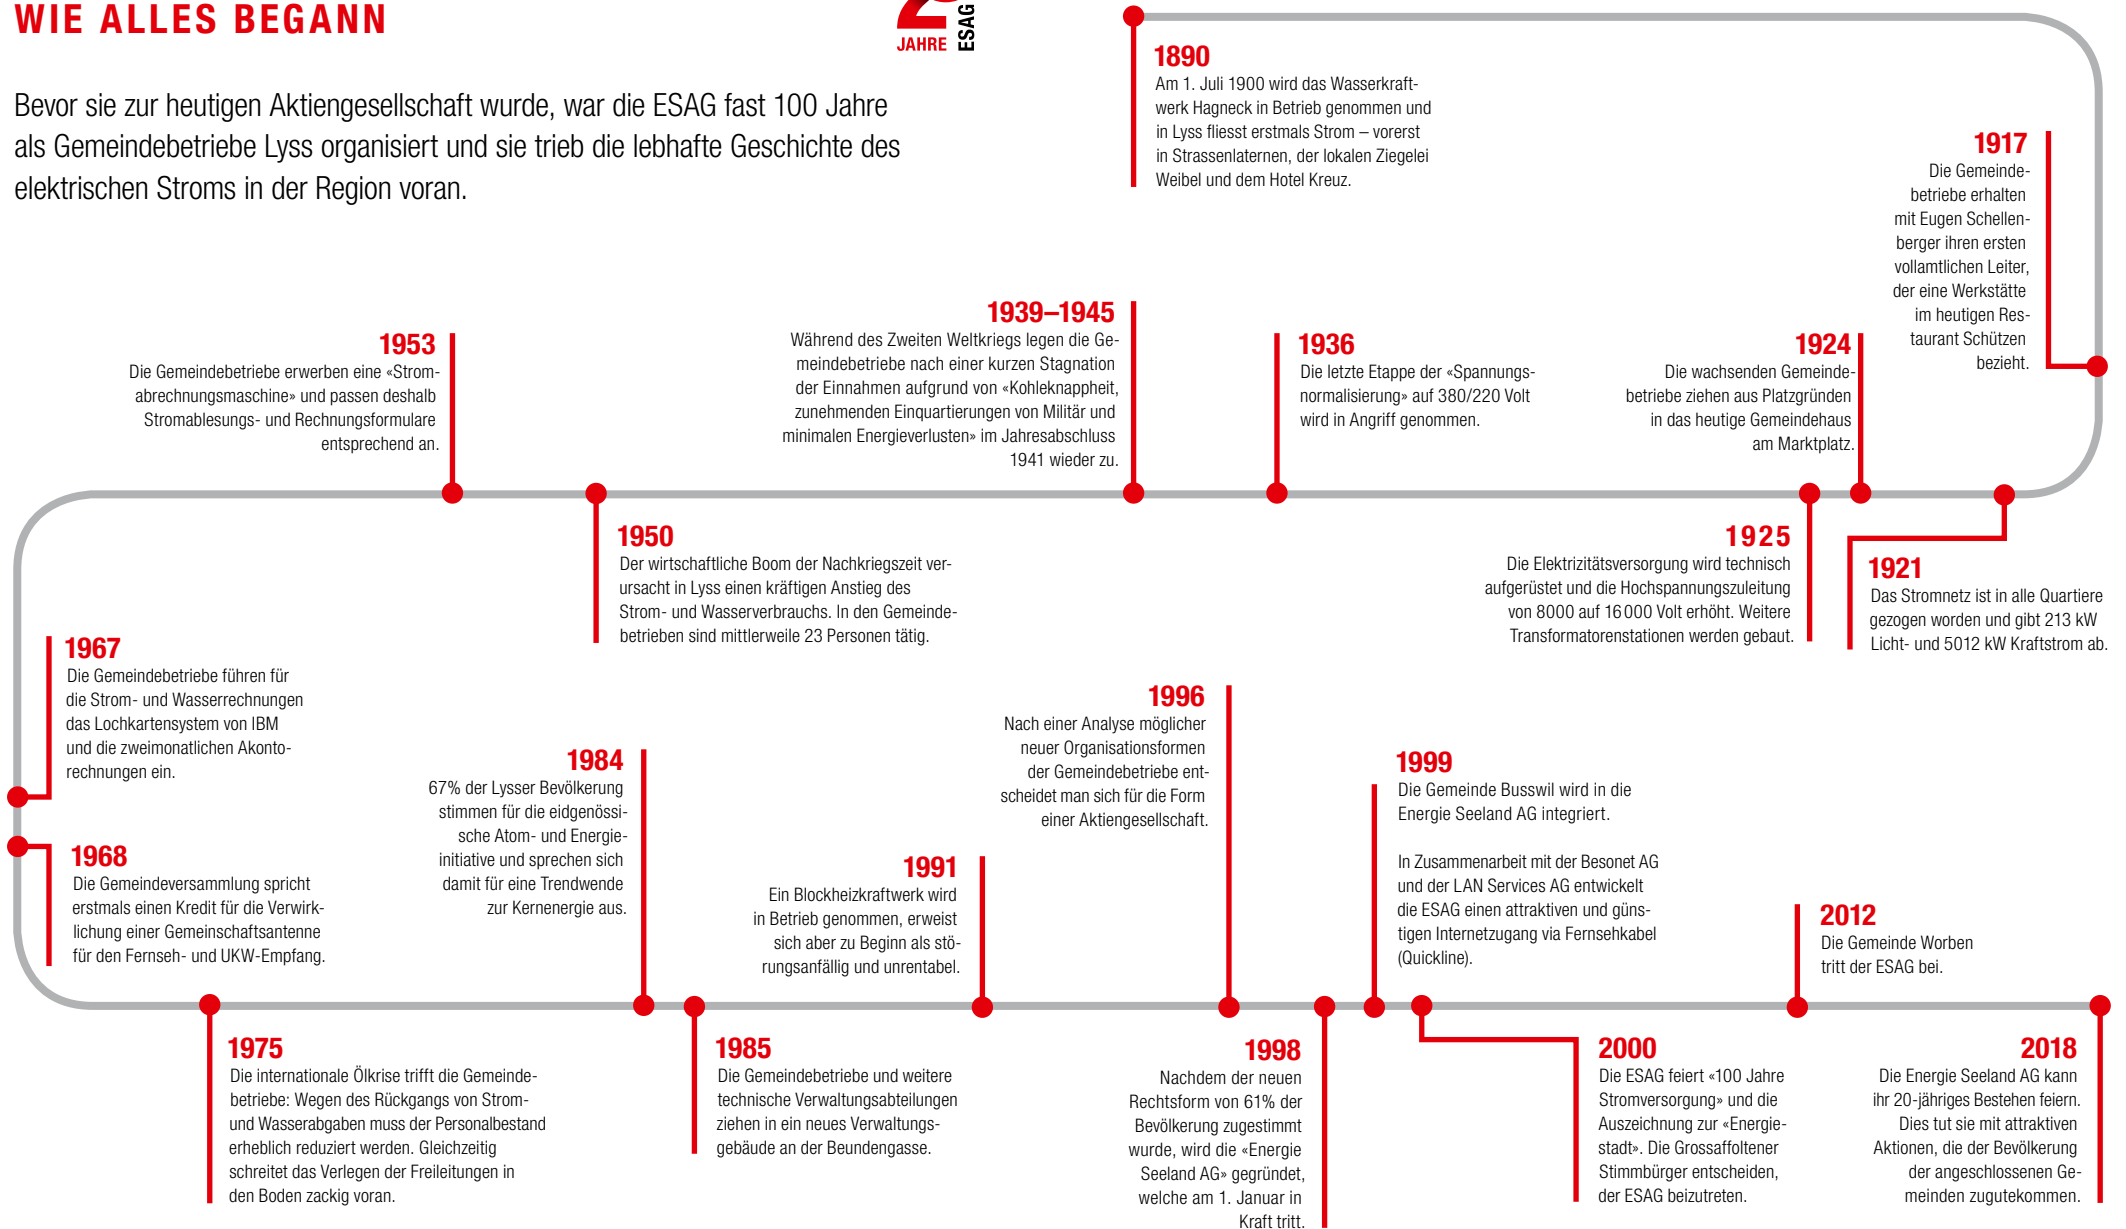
WIE ALLES BEGANN

JAHRE ESAG

Bevor sie zur heutigen Aktiengesellschaft wurde, war die ESAG fast 100 Jahre als Gemeindebetriebe Lyss organisiert und sie trieb die lebhafte Geschichte des elektrischen Stroms in der Region voran.

1890
Am 1. Juli 1900 wird das Wasserkraftwerk Hagneck in Betrieb genommen und in Lyss fliesst erstmals Strom – vorerst in Strassenlaternen, der lokalen Ziegelei Weibel und dem Hotel Kreuz.

1917
Die Gemeindebetriebe erhalten mit Eugen Schellenberger ihren ersten vollamtlichen Leiter, der eine Werkstätte im heutigen Restaurant Schützen bezieht.

1953
Die Gemeindebetriebe erwerben eine «Stromabrechnungsmaschine» und passen deshalb Stromablesungs- und Rechnungsformulare entsprechend an.

1939–1945
Während des Zweiten Weltkriegs legen die Gemeindebetriebe nach einer kurzen Stagnation der Einnahmen aufgrund von «Kohleknappheit, zunehmenden Einquartierungen von Militär und minimalen Energieverlusten» im Jahresabschluss 1941 wieder zu.

1936
Die letzte Etappe der «Spannungsnormalisierung» auf 380/220 Volt wird in Angriff genommen.

1924
Die wachsenden Gemeindebetriebe ziehen aus Platzgründen in das heutige Gemeindehaus am Marktplatz.

1950
Der wirtschaftliche Boom der Nachkriegszeit verursacht in Lyss einen kräftigen Anstieg des Strom- und Wasserverbrauchs. In den Gemeindebetrieben sind mittlerweile 23 Personen tätig.

1925
Die Elektrizitätsversorgung wird technisch aufgerüstet und die Hochspannungszuleitung von 8000 auf 16 000 Volt erhöht. Weitere Transformatorenstationen werden gebaut.

1921
Das Stromnetz ist in alle Quartiere gezogen worden und gibt 213 kW Licht- und 5012 kW Kraftstrom ab.

1967
Die Gemeindebetriebe führen für die Strom- und Wasserrechnungen das Lochkartensystem von IBM und die zweimonatlichen Akontorechnungen ein.

1996
Nach einer Analyse möglicher neuer Organisationsformen der Gemeindebetriebe entscheidet man sich für die Form einer Aktiengesellschaft.

1984
67% der Lysser Bevölkerung stimmen für die eidgenössische Atom- und Energieinitiative und sprechen sich damit für eine Trendwende zur Kernenergie aus.

1999
Die Gemeinde Busswil wird in die Energie Seeland AG integriert.

In Zusammenarbeit mit der Besonet AG und der LAN Services AG entwickelt die ESAG einen attraktiven und günstigen Internetzugang via Fernsehkabel (Quickline).

1968
Die Gemeindeversammlung spricht erstmals einen Kredit für die Verwirklichung einer Gemeinschaftsantenne für den Fernseh- und UKW-Empfang.

1991
Ein Blockheizkraftwerk wird in Betrieb genommen, erweist sich aber zu Beginn als störungsanfällig und unrentabel.

2012
Die Gemeinde Worben tritt der ESAG bei.

1975
Die internationale Ölkrise trifft die Gemeindebetriebe: Wegen des Rückgangs von Strom- und Wasserabgaben muss der Personalbestand erheblich reduziert werden. Gleichzeitig schreitet das Verlegen der Freileitungen in den Boden zackig voran.

1985
Die Gemeindebetriebe und weitere technische Verwaltungsabteilungen ziehen in ein neues Verwaltungsgebäude an der Beundengasse.

1998
Nachdem der neuen Rechtsform von 61% der Bevölkerung zugestimmt wurde, wird die «Energie Seeland AG» gegründet, welche am 1. Januar in Kraft tritt.

2000
Die ESAG feiert «100 Jahre Stromversorgung» und die Auszeichnung zur «Energiestadt». Die Grossaffoltener Stimmbürger entscheiden, der ESAG beizutreten.

2018
Die Energie Seeland AG kann ihr 20-jähriges Bestehen feiern. Dies tut sie mit attraktiven Aktionen, die der Bevölkerung der angeschlossenen Gemeinden zugutekommen.